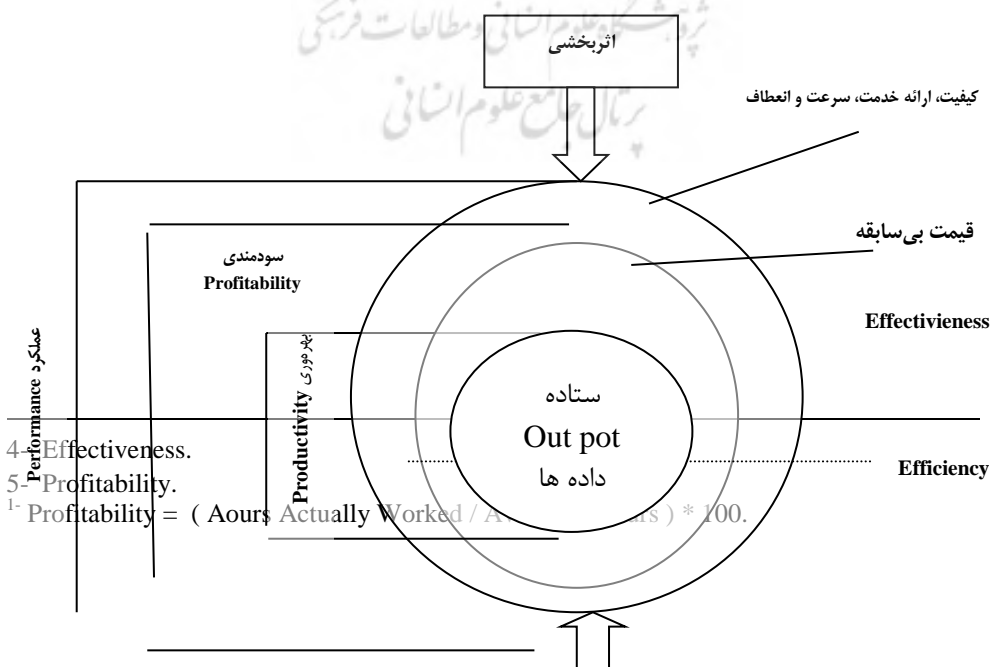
اثربخشی

کیفیت، ارائه خدمت، سرعت و انعطاف

قیمت بی‌سابقه

سودمندی
Profitability

Effectivieness

عملکرد Performance

بهره وری Productivity

ستاده
Out pot
داده ها

Efficiency

4- Effectiveness.
5- Profitability.
1- Profitability = ( Aours Actually Worked / A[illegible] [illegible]rs ) * 100.